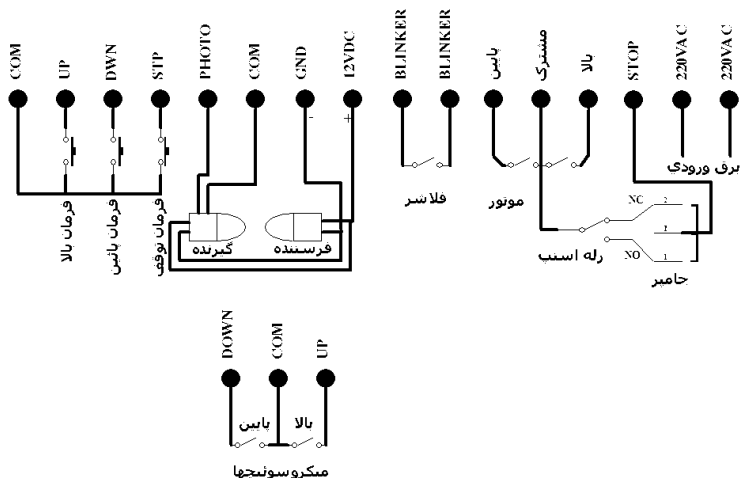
COM
UP
DWN
STP
PHOTO
COM
GND
12VDC
BLINKER
BLINKER
پایین
مشترک
بالا
STOP
220VAC
220VAC

-
+

فرمان بالا
فرمان پائین
فرمان توقف
گیرنده
فرستنده
فلاشر
موتور
برق ورودی
NC
2
1
NO
1
رله استپ
جامپر

DOWN
COM
UP
پایین
بالا
میکروسوئیچها